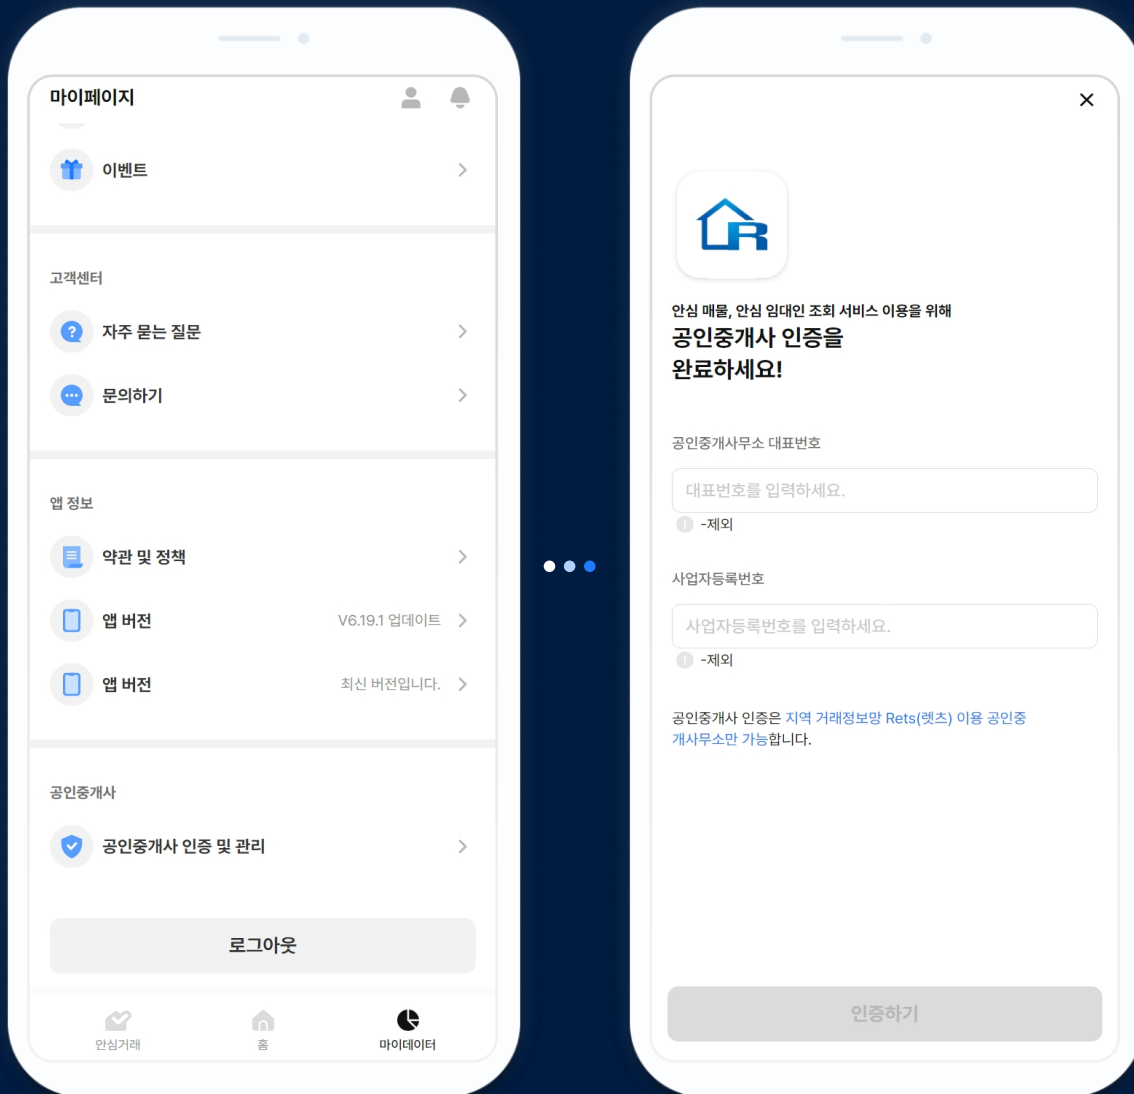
마이페이지

이벤트

고객센터

자주 묻는 질문

문의하기

앱 정보

약관 및 정책

앱 버전 V6.19.1 업데이트

앱 버전 최신 버전입니다.

공인중개사

공인중개사 인증 및 관리

로그아웃

안심거래 홈 마이데이터

안심 매물, 안심 임대인 조회 서비스 이용을 위해
공인중개사 인증을 완료하세요!

공인중개사무소 대표번호

대표번호를 입력하세요.

-제외

사업자등록번호

사업자등록번호를 입력하세요.

-제외

공인중개사 인증은 지역 거래정보망 Rets(렛츠) 이용 공인중개사무소만 가능합니다.

인증하기